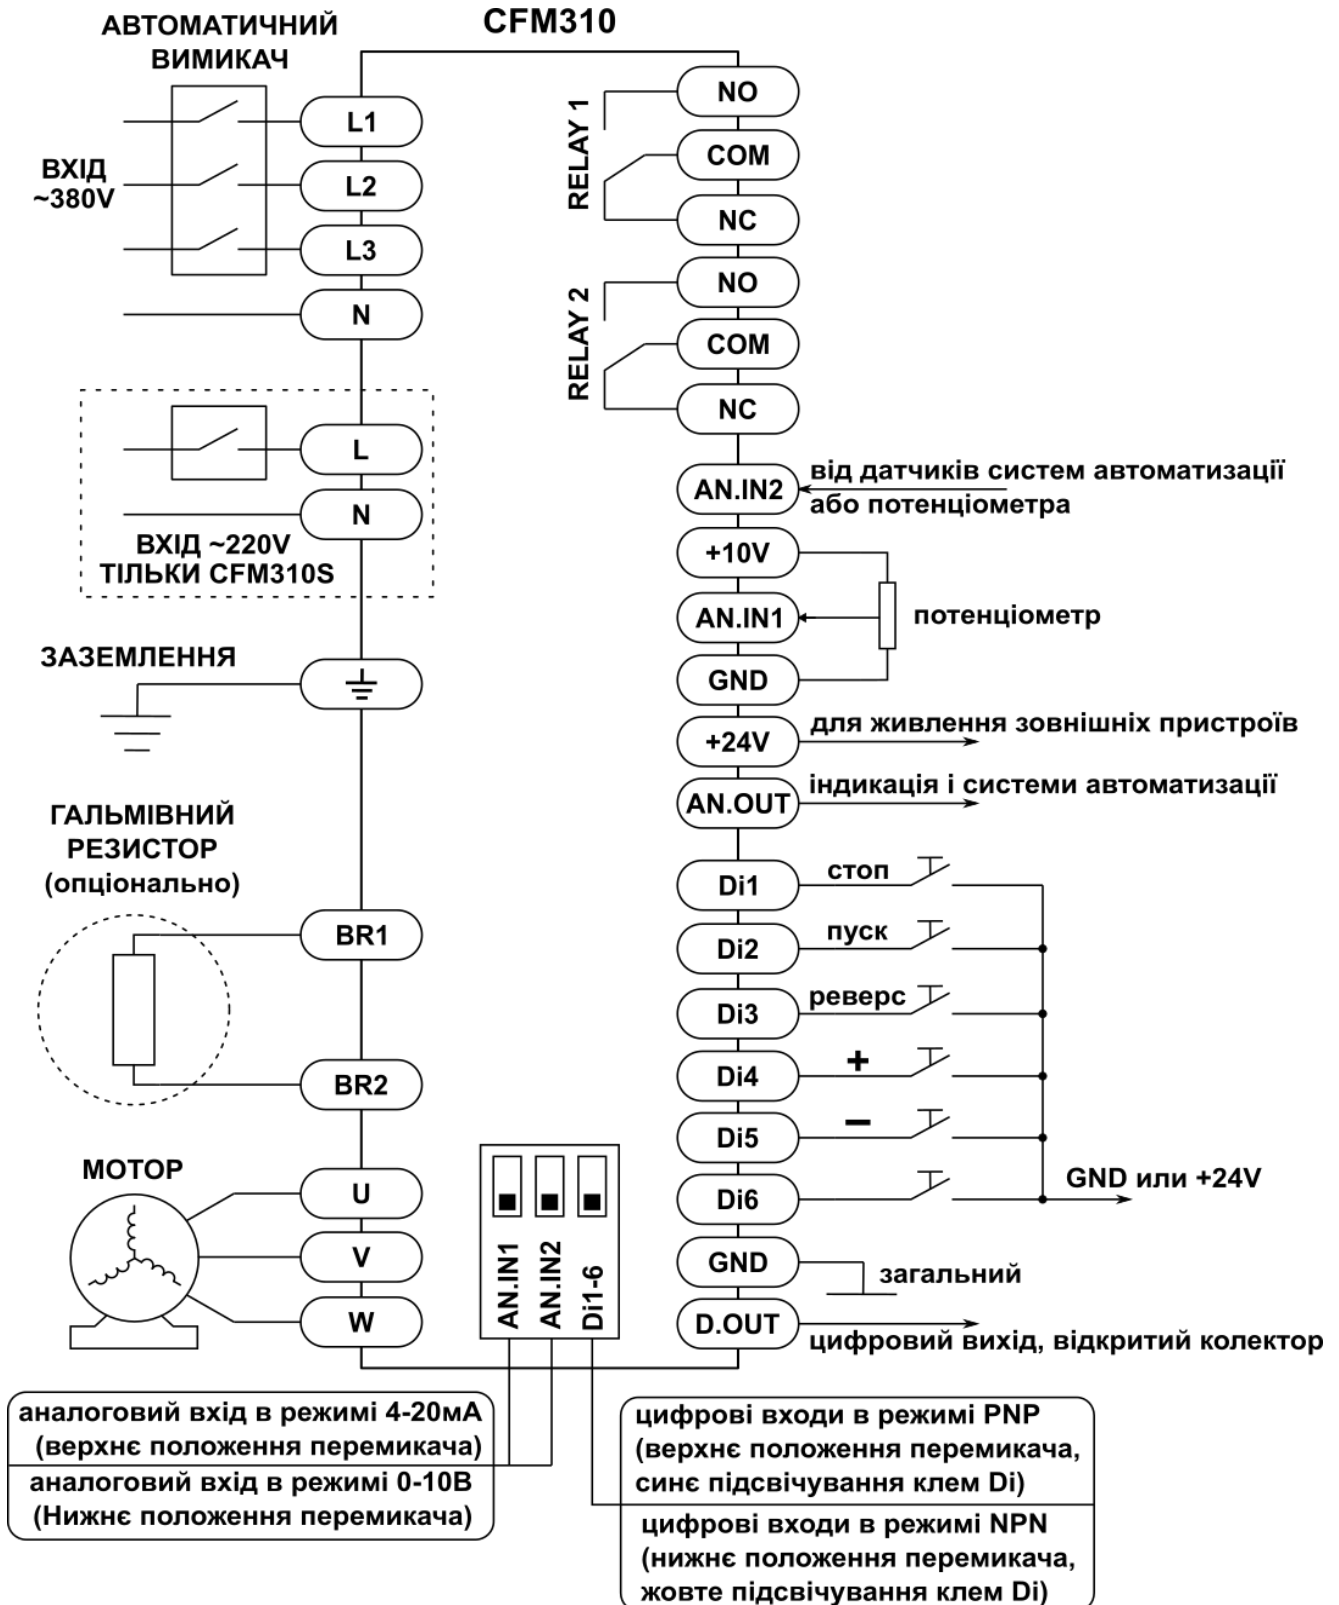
АВТОМАТИЧНИЙ ВИМИКАЧ

CFM310

ВХІД ~380V

L1
L2
L3
N

L
N

ВХІД ~220V
ТІЛЬКИ CFM310S

ЗАЗЕМЛЕННЯ

ГАЛЬМІВНИЙ РЕЗИСТОР (опціонально)

BR1
BR2

МОТОР

U
V
W

AN.IN1
AN.IN2
Di1-6

RELAY 1
NO
COM
NC

RELAY 2
NO
COM
NC

AN.IN2
від датчиків систем автоматизації або потенціометра

+10V
AN.IN1
GND
потенціометр

+24V
для живлення зовнішніх пристроїв

AN.OUT
індикація і системи автоматизації

Di1 стоп
Di2 пуск
Di3 реверс
Di4 +
Di5 –
Di6

GND или +24V

GND
загальний

D.OUT
цифровий вихід, відкритий колектор

аналоговий вхід в режимі 4-20мА (верхнє положення перемикача)
аналоговий вхід в режимі 0-10В (Нижнє положення перемикача)

цифрові входи в режимі PNP (верхнє положення перемикача, синє підсвічування клем Di)
цифрові входи в режимі NPN (нижнє положення перемикача, жовте підсвічування клем Di)